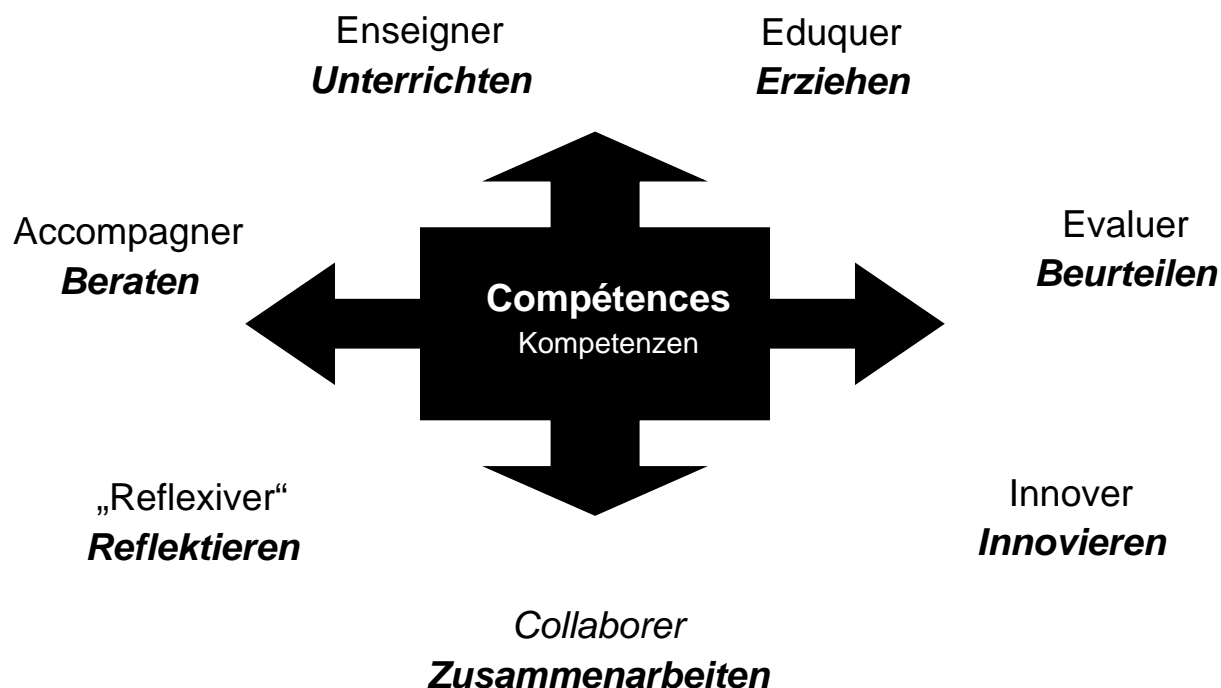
Enseigner
***Unterrichten***

Eduquer
***Erziehen***

Accompagner
***Beraten***

**Compétences**
Kompetenzen

Evaluer
***Beurteilen***

„Reflexiver“
***Reflektieren***

Innover
***Innovieren***

*Collaborer*
***Zusammenarbeiten***